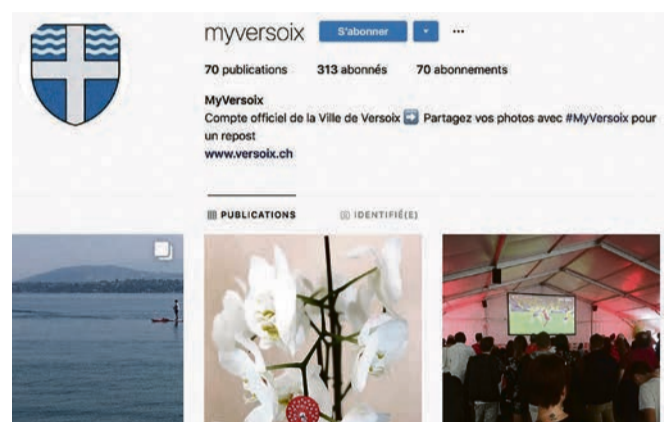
myversoix S'abonner ▾ ···

70 publications 313 abonnés 70 abonnements

MyVersoix
Compte officiel de la Ville de Versoix ➡️ Partagez vos photos avec #MyVersoix pour un repost
www.versoix.ch

PUBLICATIONS IDENTIFIÉ(E)